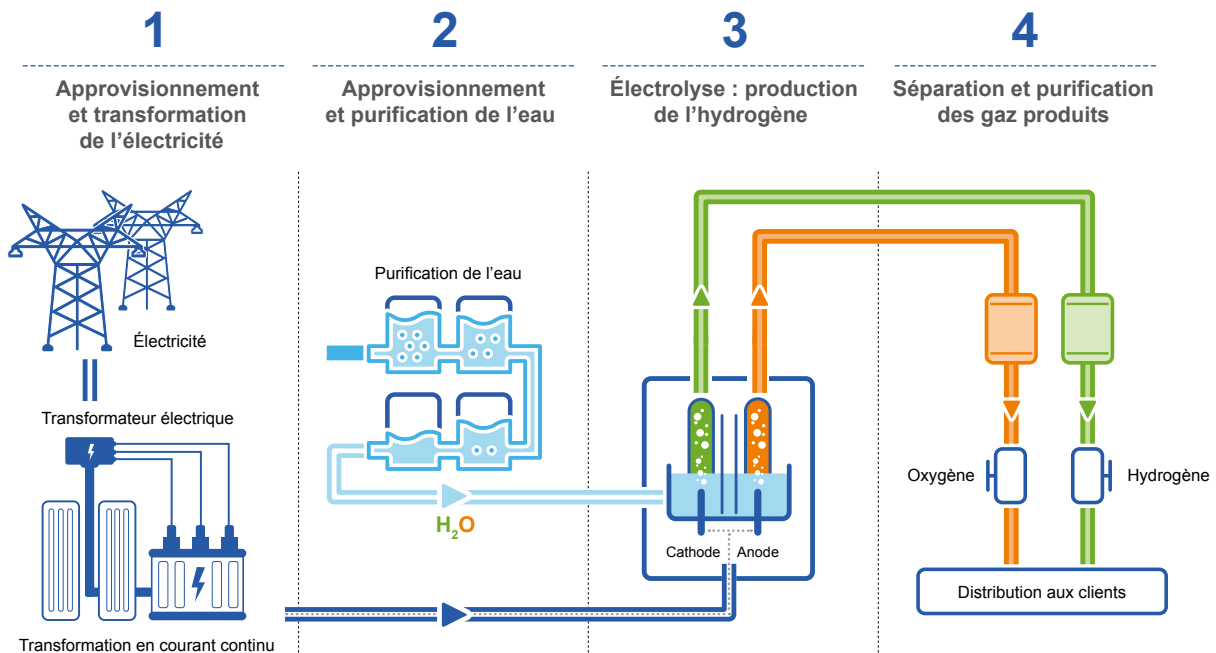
1

Approvisionnement et transformation de l'électricité

2

Approvisionnement et purification de l'eau

3

Électrolyse : production de l'hydrogène

4

Séparation et purification des gaz produits

Électricité

Transformateur électrique

Transformation en courant continu

Purification de l'eau

$H_2O$

Cathode

Anode

Oxygène

Hydrogène

Distribution aux clients